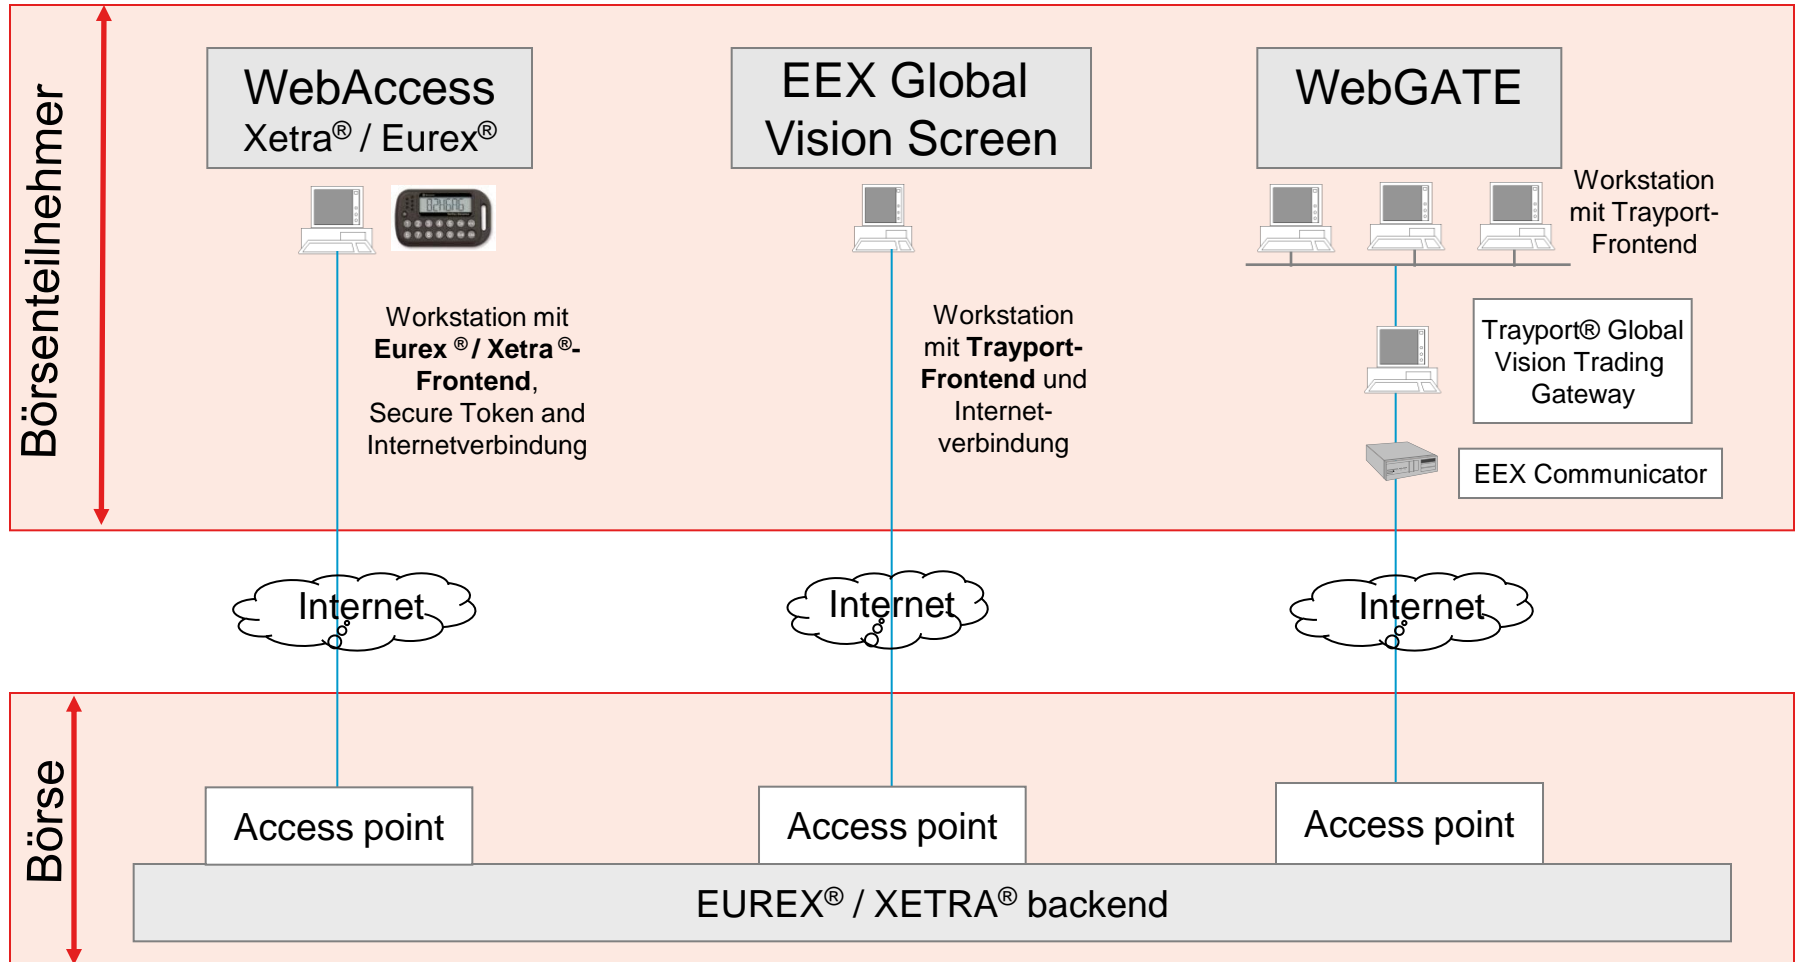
Börsenteilnehmer

WebAccess
Xetra® / Eurex®

EEX Global
Vision Screen

WebGATE

Workstation mit Trayport-Frontend

Workstation mit **Eurex ® / Xetra ®-Frontend**, Secure Token and Internetverbindung

Workstation mit **Trayport-Frontend** und Internet-verbindung

Trayport® Global Vision Trading Gateway

EEX Communicator

Internet

Internet

Internet

Börse

Access point

Access point

Access point

EUREX® / XETRA® backend